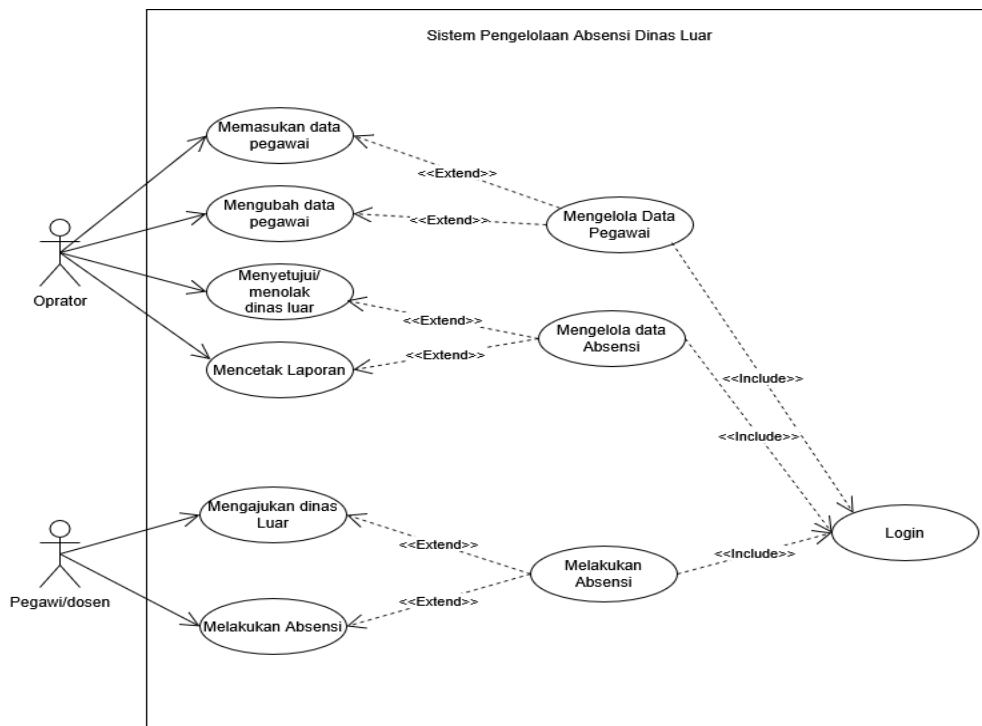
Sistem Pengelolaan Absensi Dinas Luar

Oprator

Memasukan data pegawai

Mengubah data pegawai

Menyetujui/ menolak dinas luar

Mencetak Laporan

<<Extend>>

<<Extend>>

<<Extend>>

<<Extend>>

Mengelola Data Pegawai

Mengelola data Absensi

<<Include>>

<<Include>>

Pegawi/dosen

Mengajukan dinas Luar

Melakukan Absensi

<<Extend>>

<<Extend>>

Melakukan Absensi

<<Include>>

Login